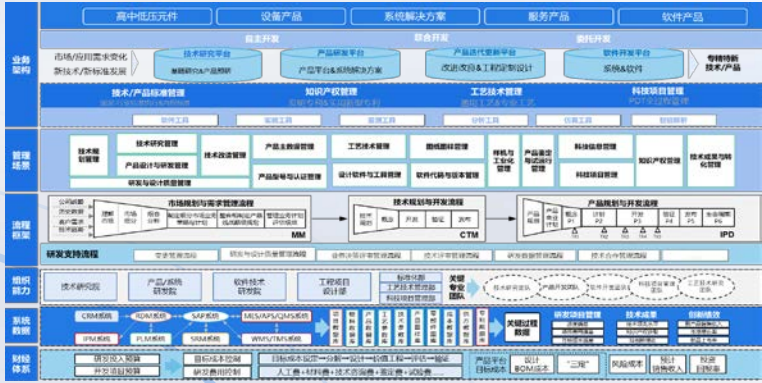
高中低压元件 设备产品 系统解决方案 服务产品 软件产品

业务架构

自主开发 联合开发 委托开发

市场/应用需求变化 新技术/新标准发展

技术研究平台 产品研发平台 产品迭代更新平台 软件开发平台

专精特新技术/产品

技术/产品标准管理 知识产权管理 工艺技术管理 科技项目管理

管理场景

技术规划管理 技术研究管理 技术改造管理 产品研发与设计管理 研发与创新管理 产品认证管理 工艺技术管理 设计软件与工具管理 图纸/图档管理 软件代码与版本管理 样机与工业化管理 产品鉴定与试验管理 科技信息管理 科技项目管理 知识产权管理 技术成果与转化管理

流程框架

市场规划与需求管理流程 MM

技术规划与开发流程 概念 开发 验证 发布 CTM

产品规划与开发流程 概念 计划 开发 验证 发布 生命周期 IPD

研发支持流程

组织能力

技术研究院 产品/系统研发部 软件技术研发部 工程项目设计部 关键专业团队

系统数据

CRM系统 RDM系统 SAP系统 MES/APS/QMS系统 IPM系统 PLM系统 SRM系统 WMS/TMS系统

关键过程数据 研发项目管理 技术成果 创新绩效

财经体系

研发投入预算 开发项目预算 目标成本控制 研发费用控制 人工费+材料费+技术资源费+测试费 产品平台目标成本 设计BOM成本 "三同" 风险成本 预计销售收入 投资回报率